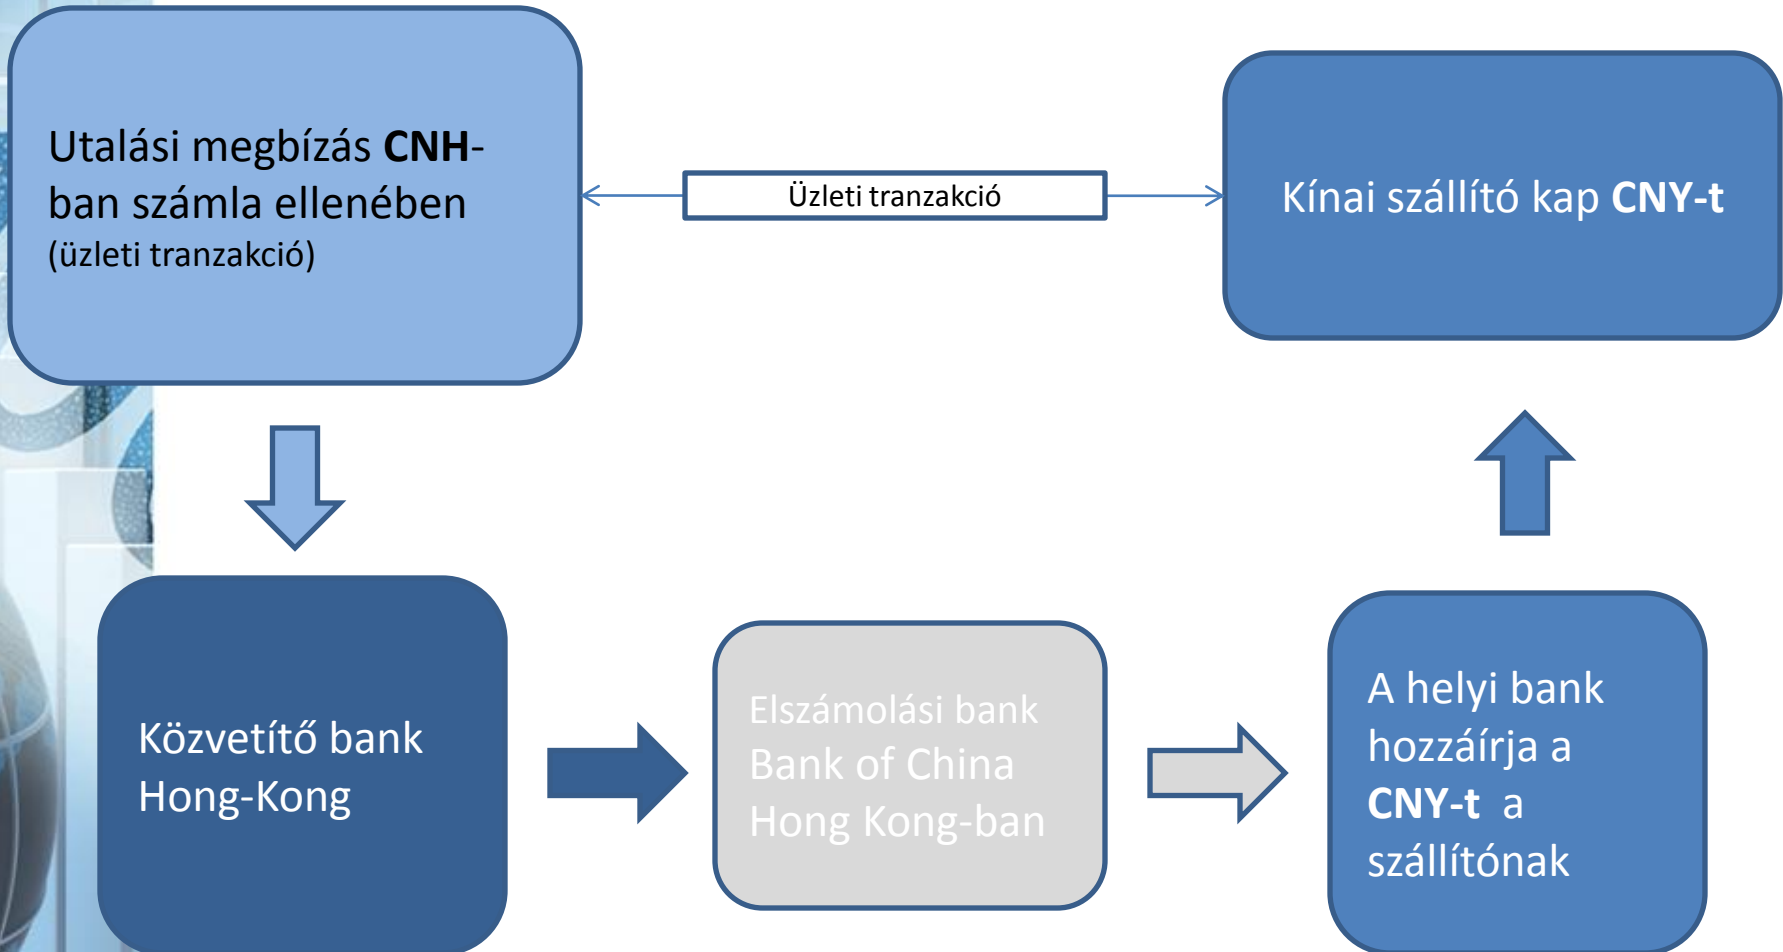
Utalási megbízás **CNH**-ban számla ellenében
(üzleti tranzakció)

Üzleti tranzakció

Kínai szállító kap **CNY-t**

Közvetítő bank
Hong-Kong

Elszámolási bank
Bank of China
Hong Kong-ban

A helyi bank hozzáírja a **CNY-t** a szállítónak